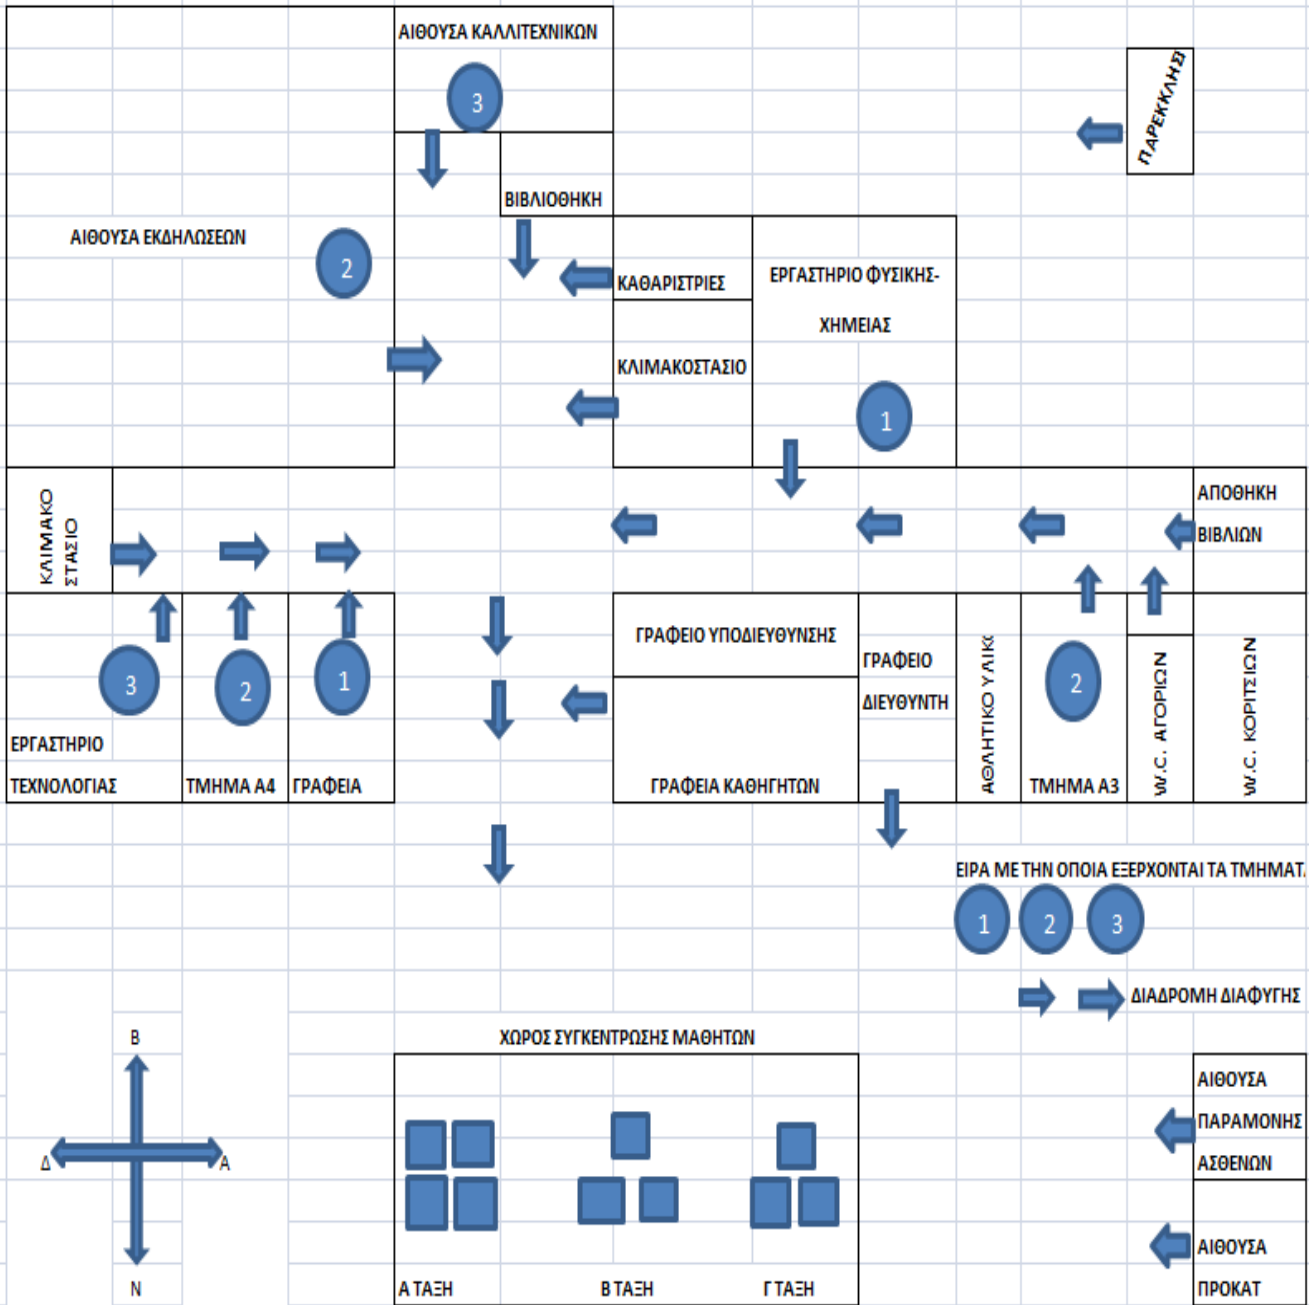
ΑΙΘΟΥΣΑ ΚΑΛΛΙΤΕΧΝΙΚΩΝ
3
ΠΑΡΕΚΚΛΗΣ
ΒΙΒΛΙΟΘΗΚΗ
ΑΙΘΟΥΣΑ ΕΚΔΗΛΩΣΕΩΝ
2
ΚΑΘΑΡΙΣΤΡΙΕΣ
ΕΡΓΑΣΤΗΡΙΟ ΦΥΣΙΚΗΣ-ΧΗΜΕΙΑΣ
ΚΛΙΜΑΚΟΣΤΑΣΙΟ
1
ΑΠΟΘΗΚΗ ΒΙΒΛΙΩΝ
ΚΛΙΜΑΚΟ ΣΤΑΣΙΟ
ΓΡΑΦΕΙΟ ΥΠΟΔΙΕΥΘΥΝΣΗΣ
ΓΡΑΦΕΙΟ ΔΙΕΥΘΥΝΤΗ
ΑΘΛΗΤΙΚΟ ΥΛΙΚΟ
2
W.C. ΑΓΟΡΙΩΝ
W.C. ΚΟΡΙΤΣΙΩΝ
3
2
1
ΕΡΓΑΣΤΗΡΙΟ ΤΕΧΝΟΛΟΓΙΑΣ
ΤΜΗΜΑ Α4
ΓΡΑΦΕΙΑ
ΓΡΑΦΕΙΑ ΚΑΘΗΓΗΤΩΝ
ΤΜΗΜΑ Α3
ΕΙΡΑ ΜΕ ΤΗΝ ΟΠΟΙΑ ΕΞΕΡΧΟΝΤΑΙ ΤΑ ΤΜΗΜΑΤ
1
2
3
ΔΙΑΔΡΟΜΗ ΔΙΑΦΥΓΗΣ
Β
ΧΩΡΟΣ ΣΥΓΚΕΝΤΡΩΣΗΣ ΜΑΘΗΤΩΝ
ΑΙΘΟΥΣΑ ΠΑΡΑΜΟΝΗΣ ΑΣΘΕΝΩΝ
Δ
Α
ΑΙΘΟΥΣΑ ΠΡΟΚΑΤ
Ν
Α ΤΑΞΗ
Β ΤΑΞΗ
Γ ΤΑΞΗ